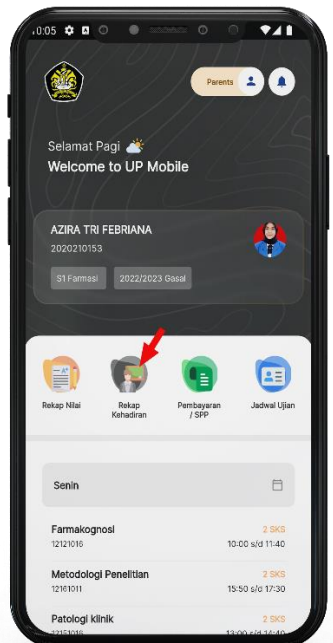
10:05

Parents

Selamat Pagi

Welcome to UP Mobile

AZIRA TRI FEBRIANA

2020210153

S1 Farmasi

2022/2023 Gasal

Rekap Nilai

Rekap Kehadiran

Pembayaran / SPP

Jadwal Ujian

Senin

Farmakognosi

12121016

2 SKS

10:00 s/d 11:40

Metodologi Penelitian

12161011

2 SKS

15:50 s/d 17:30

Patologi klinik

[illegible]

2 SKS

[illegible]